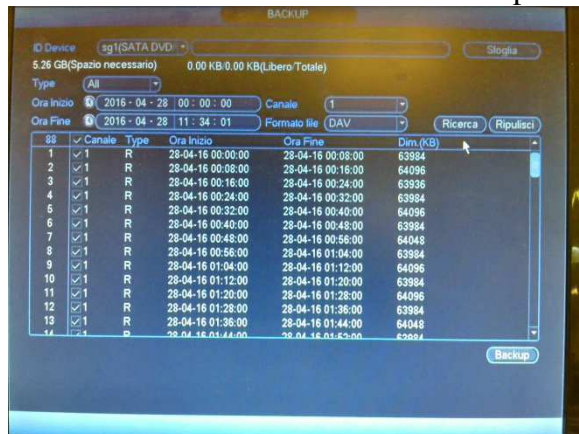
BACKUP

ID Device sg1(SATA DVD) Sfoglia
5.26 GB(Spazio necessario) 0.00 KB/0.00 KB(Libero/Totale)
Type All
Ora Inizio 2016 - 04 - 28 00 : 00 : 00 Canale 1
Ora Fine 2016 - 04 - 28 11 : 34 : 01 Formato file DAV Ricerca Ripulisci

| 88 | Canale | Type | Ora Inizio | Ora Fine | Dim.(KB) |
|---|---|---|---|---|---|
| 1 | 1 | R | 28-04-16 00:00:00 | 28-04-16 00:08:00 | 63984 |
| 2 | 1 | R | 28-04-16 00:08:00 | 28-04-16 00:16:00 | 64096 |
| 3 | 1 | R | 28-04-16 00:16:00 | 28-04-16 00:24:00 | 63936 |
| 4 | 1 | R | 28-04-16 00:24:00 | 28-04-16 00:32:00 | 63984 |
| 5 | 1 | R | 28-04-16 00:32:00 | 28-04-16 00:40:00 | 64096 |
| 6 | 1 | R | 28-04-16 00:40:00 | 28-04-16 00:48:00 | 63984 |
| 7 | 1 | R | 28-04-16 00:48:00 | 28-04-16 00:56:00 | 64048 |
| 8 | 1 | R | 28-04-16 00:56:00 | 28-04-16 01:04:00 | 63984 |
| 9 | 1 | R | 28-04-16 01:04:00 | 28-04-16 01:12:00 | 64096 |
| 10 | 1 | R | 28-04-16 01:12:00 | 28-04-16 01:20:00 | 63984 |
| 11 | 1 | R | 28-04-16 01:20:00 | 28-04-16 01:28:00 | 64096 |
| 12 | 1 | R | 28-04-16 01:28:00 | 28-04-16 01:36:00 | 63984 |
| 13 | 1 | R | 28-04-16 01:36:00 | 28-04-16 01:44:00 | 64048 |
| 14 | 1 | R | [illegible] | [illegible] | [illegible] |

Backup